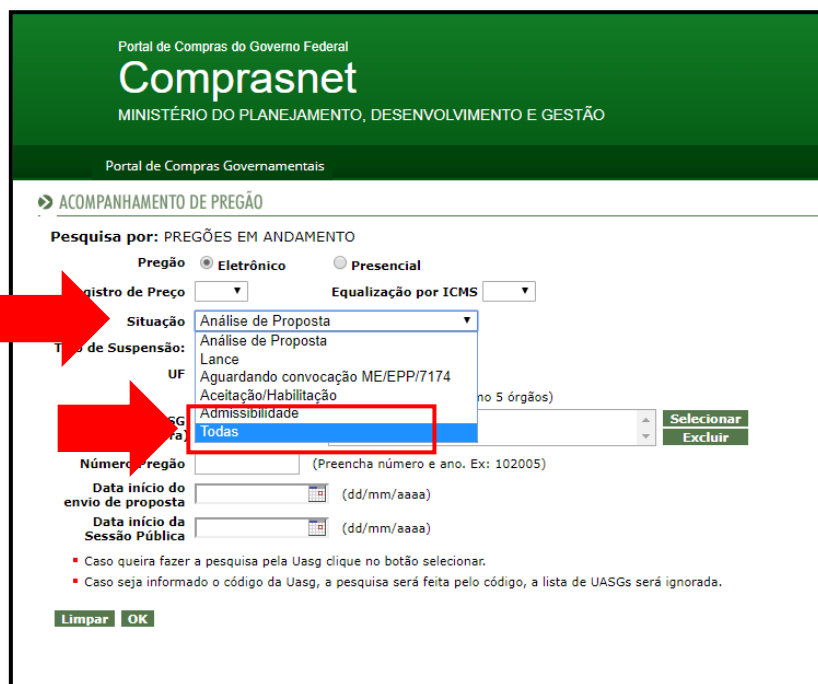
Portal de Compras do Governo Federal
Comprasnet
MINISTÉRIO DO PLANEJAMENTO, DESENVOLVIMENTO E GESTÃO

Portal de Compras Governamentais

ACOMPANHAMENTO DE PREGÃO

Pesquisa por: PREGÕES EM ANDAMENTO

Pregão Eletrônico Presencial

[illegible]gistro de Preço Equalização por ICMS

Situação Análise de Proposta

Análise de Proposta
Lance
Aguardando convocação ME/EPP/7174
Aceitação/Habilitação
Admissibilidade
Todas

T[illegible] de Suspensão:

UF

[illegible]no 5 órgãos)

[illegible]SG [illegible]a)

Selecionar
Excluir

Número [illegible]regão (Preencha número e ano. Ex: 102005)

Data início do envio de proposta (dd/mm/aaaa)

Data início da Sessão Pública (dd/mm/aaaa)

▪ Caso queira fazer a pesquisa pela Uasg clique no botão selecionar.
▪ Caso seja informado o código da Uasg, a pesquisa será feita pelo código, a lista de UASGs será ignorada.

Limpar OK